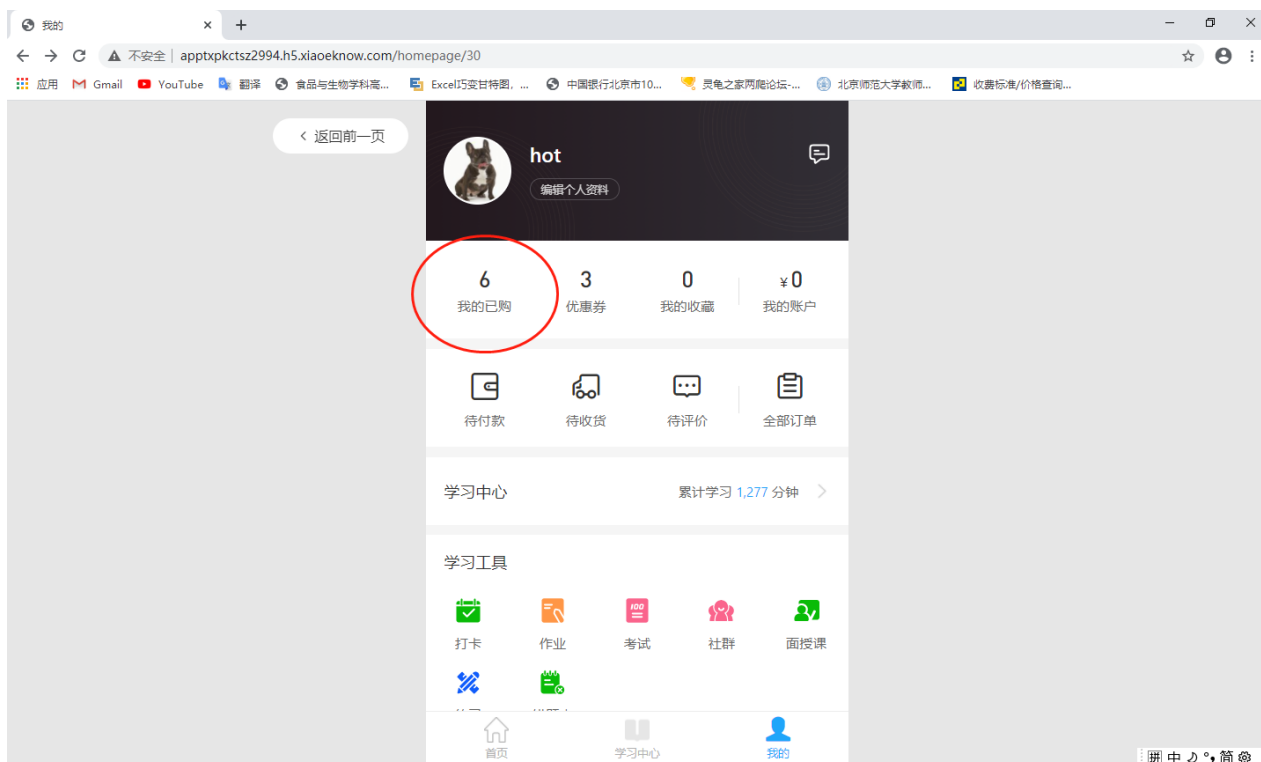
我的 ×
+
不安全 | apptxpkctsz2994.h5.xiaoeknow.com/homepage/30
应用 Gmail YouTube 翻译 食品与生物学科高... Excel巧变甘特图，... 中国银行北京市10... 灵龟之家两爬论坛-... 北京师范大学教师... 收费标准/价格查询...

< 返回前一页

hot
编辑个人资料

| 6 | 3 | 0 | ¥0 |
|---|---|---|---|
| 我的已购 | 优惠券 | 我的收藏 | 我的账户 |

待付款 待收货 待评价 全部订单

学习中心 累计学习 1,277 分钟

学习工具

打卡 作业 考试 社群 面授课

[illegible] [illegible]

首页 学习中心 我的

中 简